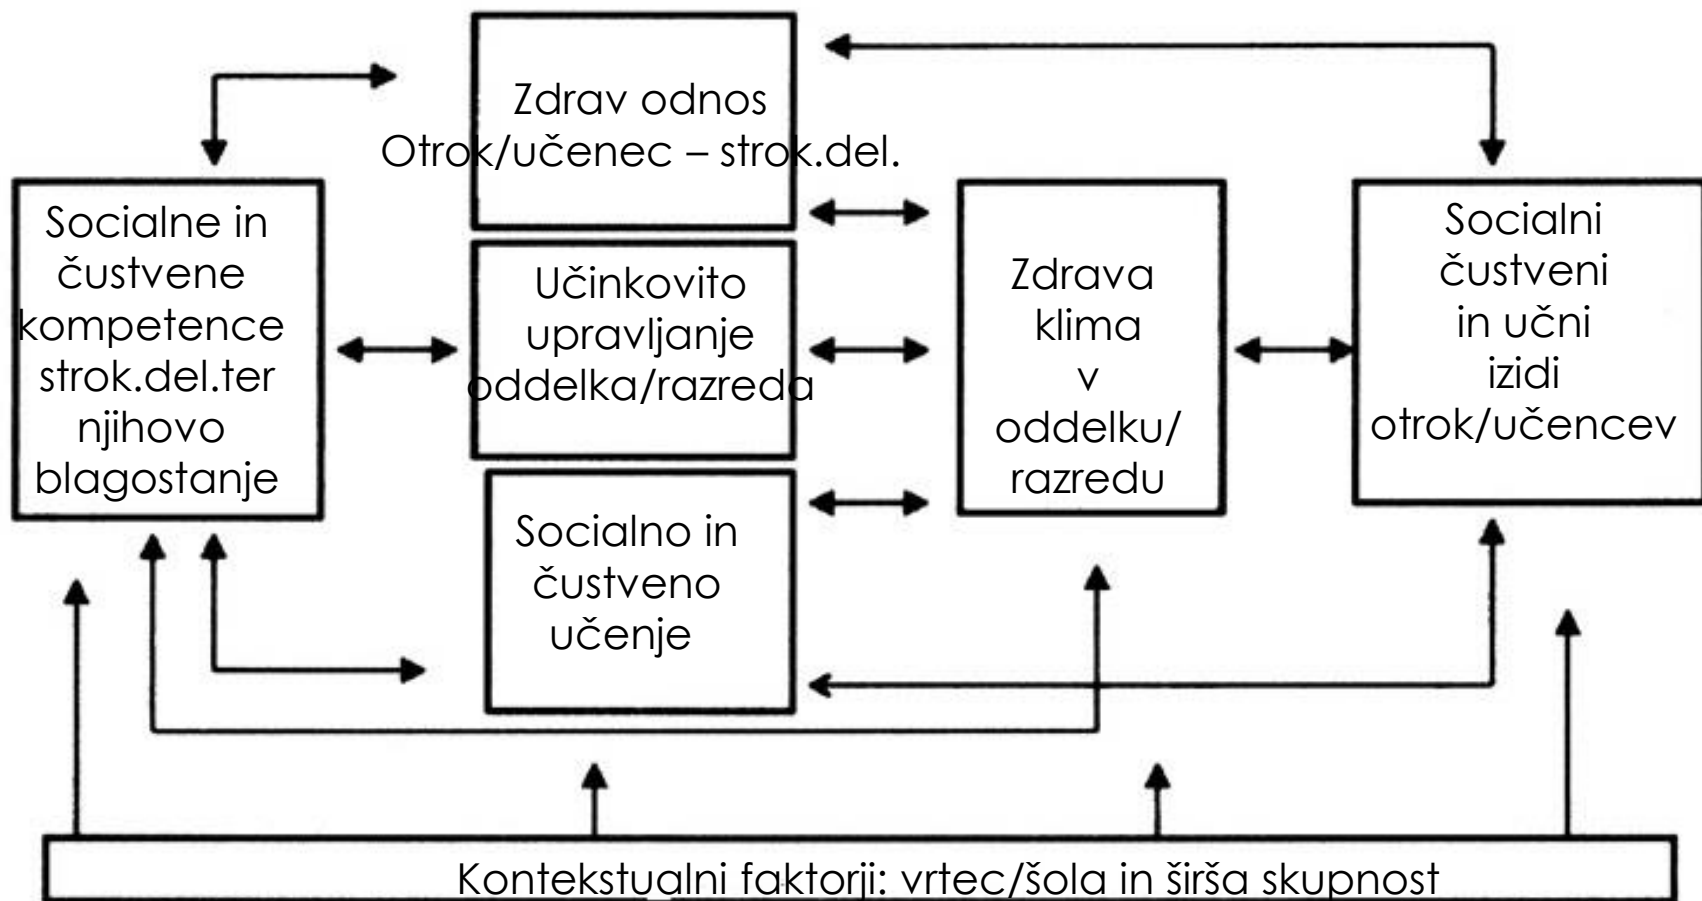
Zdrav odnos
Otrok/učenec – strok.del.

Socialne in čustvene kompetence strok.del.ter njihovo blagostanje

Učinkovito upravljanje oddelka/razreda

Zdrava klima v oddelku/ razredu

Socialni čustveni in učni izidi otrok/učencev

Socialno in čustveno učenje

Kontekstualni faktorji: vrtec/šola in širša skupnost